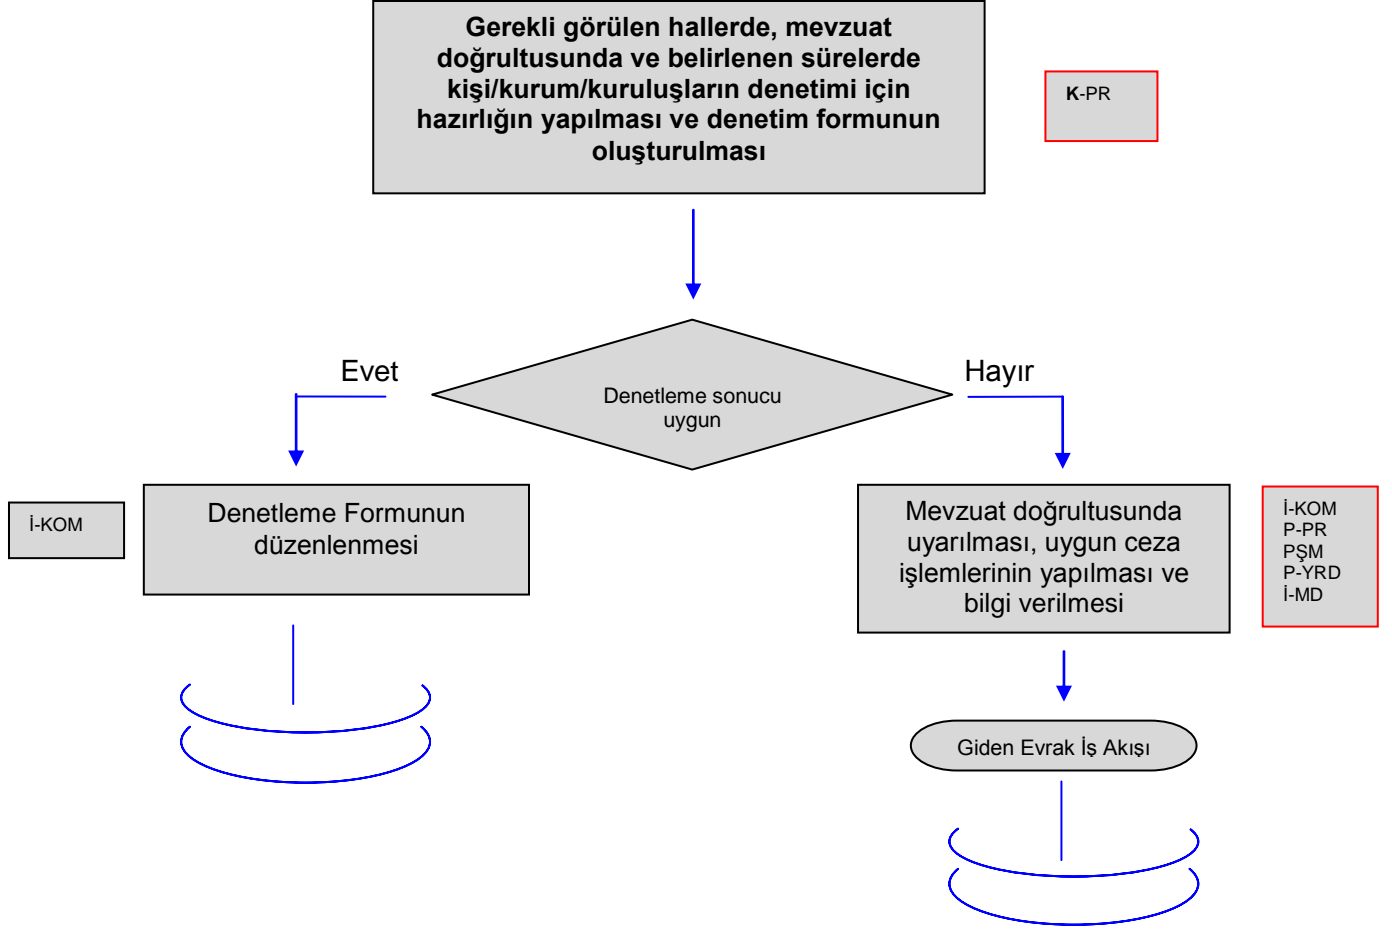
Gerekli görülen hallerde, mevzuat doğrultusunda ve belirlenen sürelerde kişi/kurum/kuruluşların denetimi için hazırlığın yapılması ve denetim formunun oluşturulması

K-PR

Evet

Denetleme sonucu uygun

Hayır

İ-KOM

Denetleme Formunun düzenlenmesi

Mevzuat doğrultusunda uyarılması, uygun ceza işlemlerinin yapılması ve bilgi verilmesi

İ-KOM
P-PR
PŞM
P-YRD
İ-MD

Giden Evrak İş Akışı